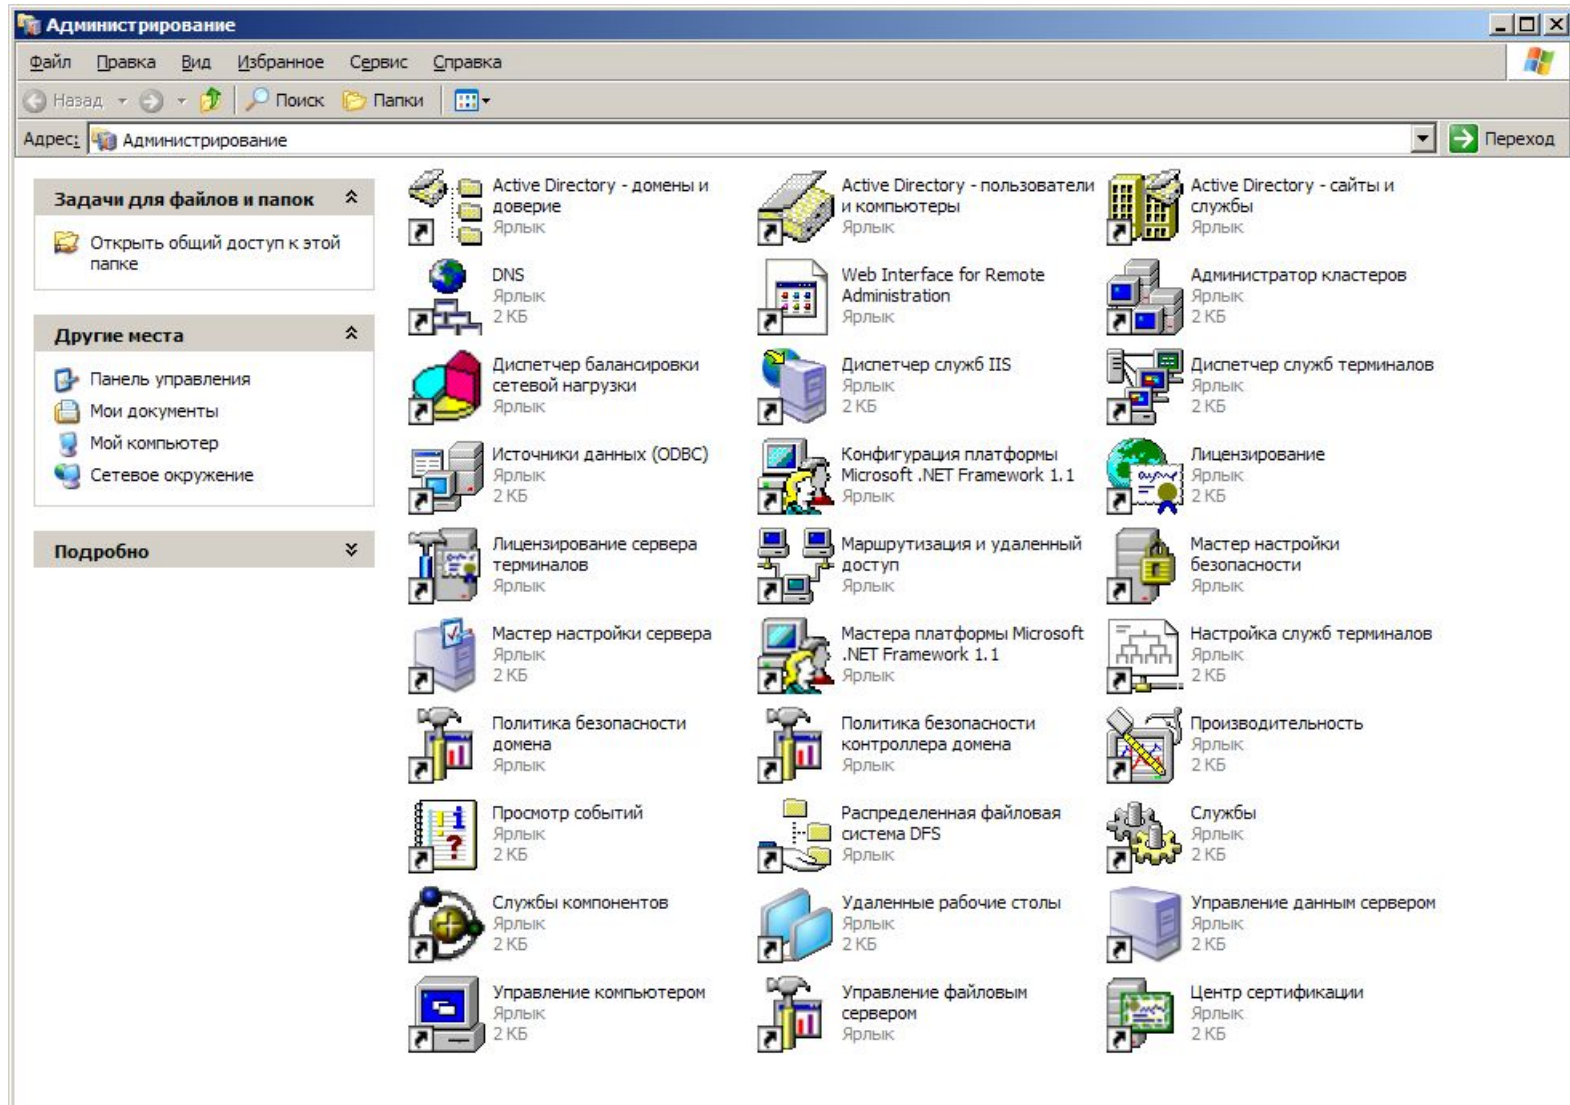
Администрирование

Файл Правка Вид Избранное Сервис Справка

Назад Поиск Папки

Адрес: Администрирование Переход

Задачи для файлов и папок

Открыть общий доступ к этой папке

Другие места

Панель управления
Мои документы
Мой компьютер
Сетевое окружение

Подробно

Active Directory - домены и доверие
Ярлык

Active Directory - пользователи и компьютеры
Ярлык

Active Directory - сайты и службы
Ярлык

DNS
Ярлык
2 КБ

Web Interface for Remote Administration
Ярлык

Администратор кластеров
Ярлык
2 КБ

Диспетчер балансировки сетевой нагрузки
Ярлык

Диспетчер служб IIS
Ярлык
2 КБ

Диспетчер служб терминалов
Ярлык
2 КБ

Источники данных (ODBC)
Ярлык
2 КБ

Конфигурация платформы Microsoft .NET Framework 1.1
Ярлык

Лицензирование
Ярлык
2 КБ

Лицензирование сервера терминалов
Ярлык

Маршрутизация и удаленный доступ
Ярлык

Мастер настройки безопасности
Ярлык

Мастер настройки сервера
Ярлык
2 КБ

Мастера платформы Microsoft .NET Framework 1.1
Ярлык

Настройка служб терминалов
Ярлык
2 КБ

Политика безопасности домена
Ярлык

Политика безопасности контроллера домена
Ярлык

Производительность
Ярлык
2 КБ

Просмотр событий
Ярлык
2 КБ

Распределенная файловая система DFS
Ярлык

Службы
Ярлык
2 КБ

Службы компонентов
Ярлык
2 КБ

Удаленные рабочие столы
Ярлык
2 КБ

Управление данным сервером
Ярлык
2 КБ

Управление компьютером
Ярлык
2 КБ

Управление файловым сервером
Ярлык

Центр сертификации
Ярлык
2 КБ